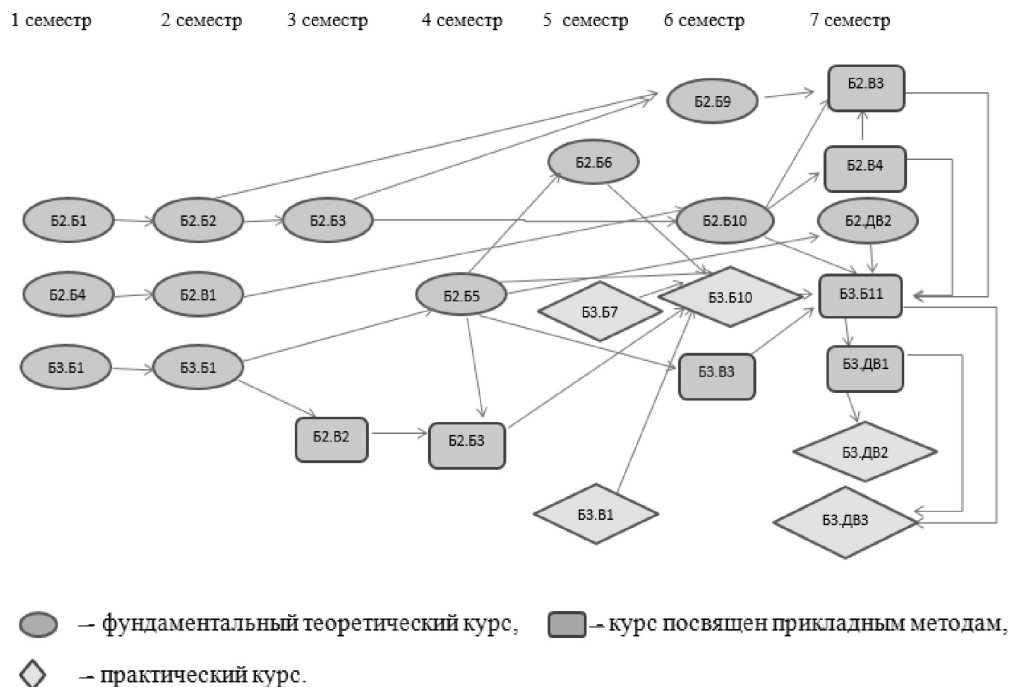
1 семестр 2 семестр 3 семестр 4 семестр 5 семестр 6 семестр 7 семестр

Б2.Б9
Б2.В3
Б2.Б6
Б2.В4
Б2.Б1
Б2.Б2
Б2.Б3
Б2.Б10
Б2.ДВ2
Б2.Б4
Б2.В1
Б2.Б5
Б3.Б7
Б3.Б10
Б3.Б11
Б3.Б1
Б3.Б1
Б3.В3
Б3.ДВ1
Б2.В2
Б2.Б3
Б3.ДВ2
Б3.В1
Б3.ДВ3

– фундаментальный теоретический курс, – курс посвящен прикладным методам,

– практический курс.